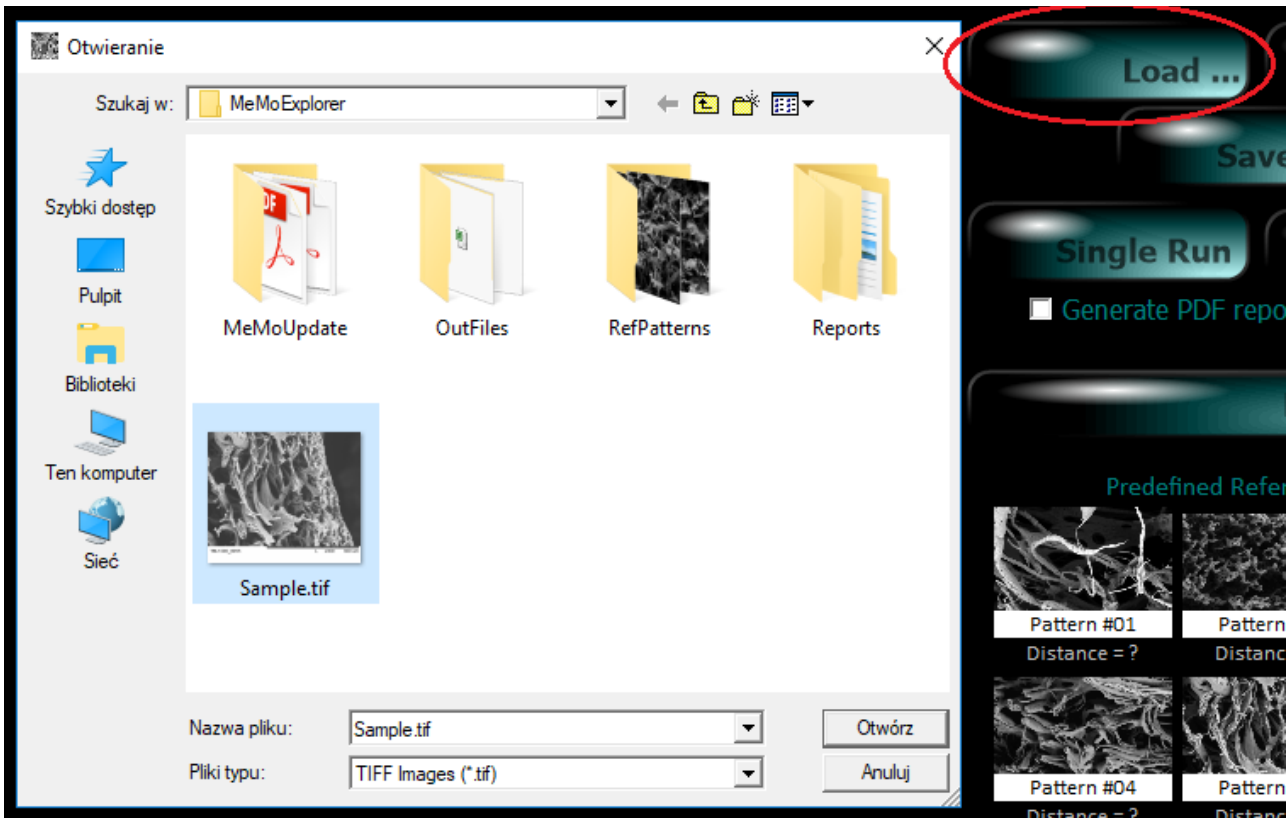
Otwieranie

Szukaj w: MeMoExplorer

Szybki dostęp

Pulpit

Biblioteki

Ten komputer

Sieć

PDF

MeMoUpdate

OutFiles

RefPatterns

Reports

Sample.tif

Nazwa pliku: Sample.tif

Pliki typu: TIFF Images (*.tif)

Otwórz

Anuluj

Load ...

Save

Single Run

Generate PDF repo

Predefined Refer

Pattern #01

Distance = ?

Pattern

Distanc

Pattern #04

Pattern

Distance = ?

Distanc